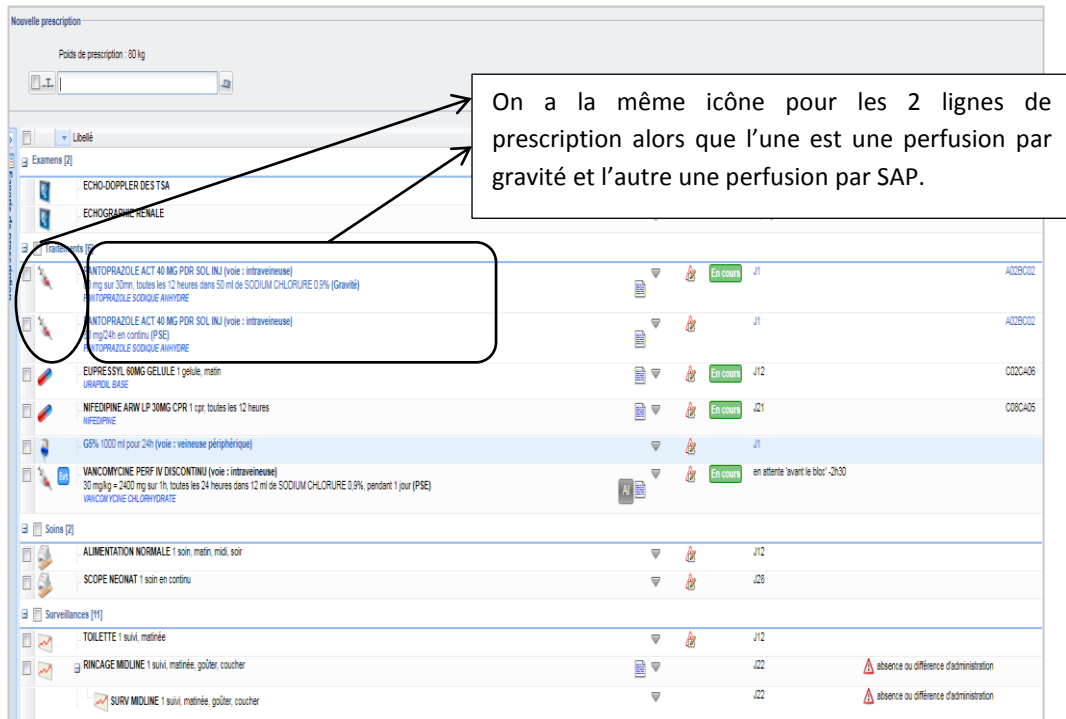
Nouvelle prescription

Poids de prescription : 80 kg

On a la même icône pour les 2 lignes de prescription alors que l'une est une perfusion par gravité et l'autre une perfusion par SAP.

Libellé

Examens [2]

ECHO-DOPPLER DES TSA

ECHOGRAPHIE RENALE

Traitements [6]

PANTOPRAZOLE ACT 40 MG PDR SOL INJ (voie : intraveineuse)
40 mg sur 30mn, toutes les 12 heures dans 50 ml de SODIUM CHLORURE 0,9% (Gravité)
PANTOPRAZOLE SODIQUE ANHYDRE
En cours J1 A02BC02

PANTOPRAZOLE ACT 40 MG PDR SOL INJ (voie : intraveineuse)
8 mg/24h en continu (PSE)
PANTOPRAZOLE SODIQUE ANHYDRE
J1 A02BC02

EUPRESSYL 60MG GELULE 1 gélule, matin
URAPIDIL BASE
En cours J12 C02CA06

NIFEDIPINE ARW LP 30MG CPR 1 cpr, toutes les 12 heures
NIFEDIPINE
En cours J21 C08CA05

G5% 1000 ml pour 24h (voie : veineuse périphérique)
J1

Evt VANCOMYCINE PERF IV DISCONTINU (voie : intraveineuse)
30 mg/kg = 2400 mg sur 1h, toutes les 24 heures dans 12 ml de SODIUM CHLORURE 0,9%, pendant 1 jour (PSE)
VANCOMYCINE CHLORHYDRATE
AI En cours en attente 'avant le bloc' -2h30

Soins [2]

ALIMENTATION NORMALE 1 soin, matin, midi, soir
J12

SCOPE NEONAT 1 soin en continu
J28

Surveillances [11]

TOILETTE 1 suivi, matinée
J12

RINCAGE MIDLINE 1 suivi, matinée, goûter, coucher
J22 absence ou différence d'administration

SURV MIDLINE 1 suivi, matinée, goûter, coucher
J22 absence ou différence d'administration